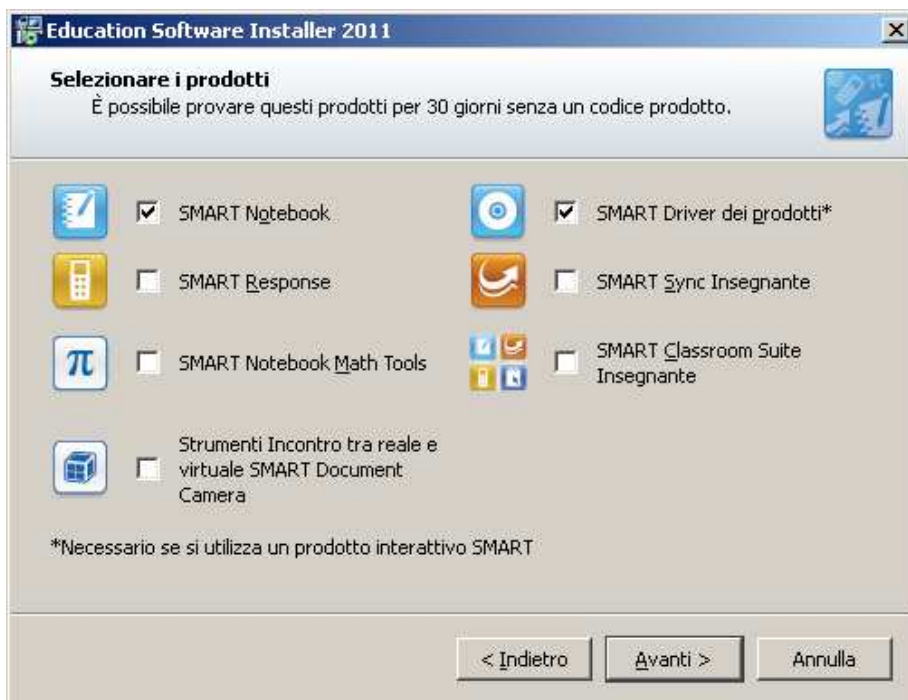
Education Software Installer 2011

Selezionare i prodotti
È possibile provare questi prodotti per 30 giorni senza un codice prodotto.

SMART Notebook

SMART Driver dei prodotti*

SMART Response

SMART Sync Insegnante

SMART Notebook Math Tools

SMART Classroom Suite Insegnante

Strumenti Incontro tra reale e virtuale SMART Document Camera

*Necessario se si utilizza un prodotto interattivo SMART

< Indietro | Avanti > | Annulla